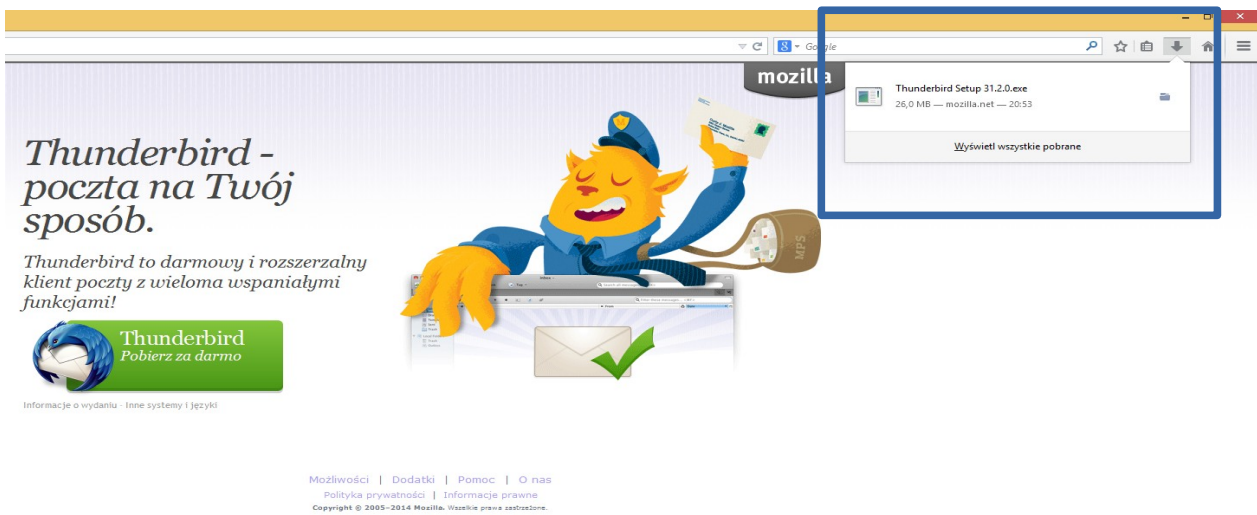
Google

mozilla

Thunderbird Setup 31.2.0.exe
26,0 MB — mozilla.net — 20:53

Wyświetl wszystkie pobrane

Thunderbird - poczta na Twój sposób.

Thunderbird to darmowy i rozszerzalny klient poczty z wieloma wspaniałymi funkcjami!

Thunderbird
Pobierz za darmo

Informacje o wydaniu · Inne systemy i języki

MPS

Możliwości | Dodatki | Pomoc | O nas
Polityka prywatności | Informacje prawne
Copyright © 2005–2014 Mozilla. Wszelkie prawa zastrzeżone.